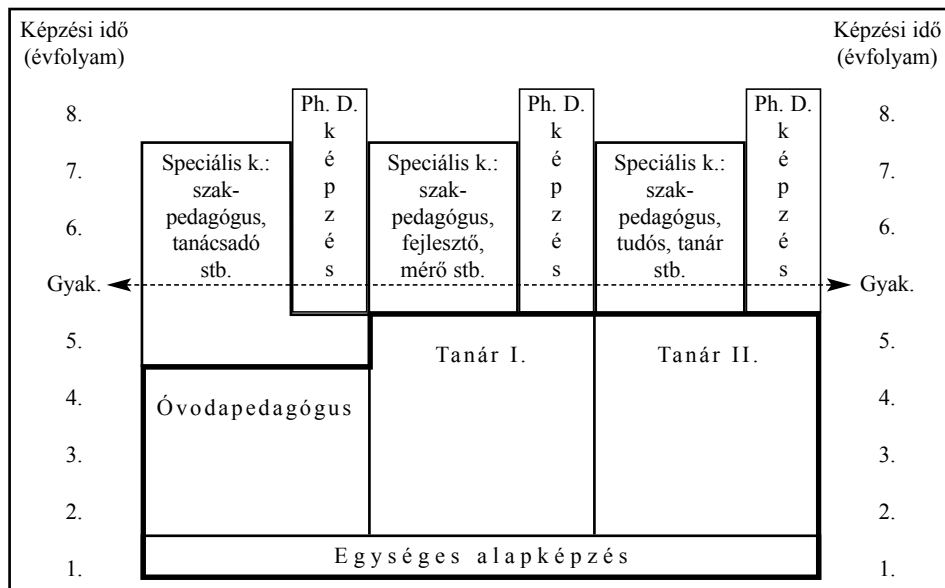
Képzési idő (évfolyam)

Képzési idő (évfolyam)

8.
7.
6.
Gyak.
5.
4.
3.
2.
1.

Speciális k.: szakpedagógus, tanácsadó stb.

Ph. D. képzés

Speciális k.: szakpedagógus, fejlesztő, mérő stb.

Ph. D. képzés

Speciális k.: szakpedagógus, tudós, tanár stb.

Ph. D. képzés

8.
7.
6.
Gyak.
5.
4.
3.
2.
1.

Tanár I.

Tanár II.

Óvodapedagógus

Egységes alapképzés